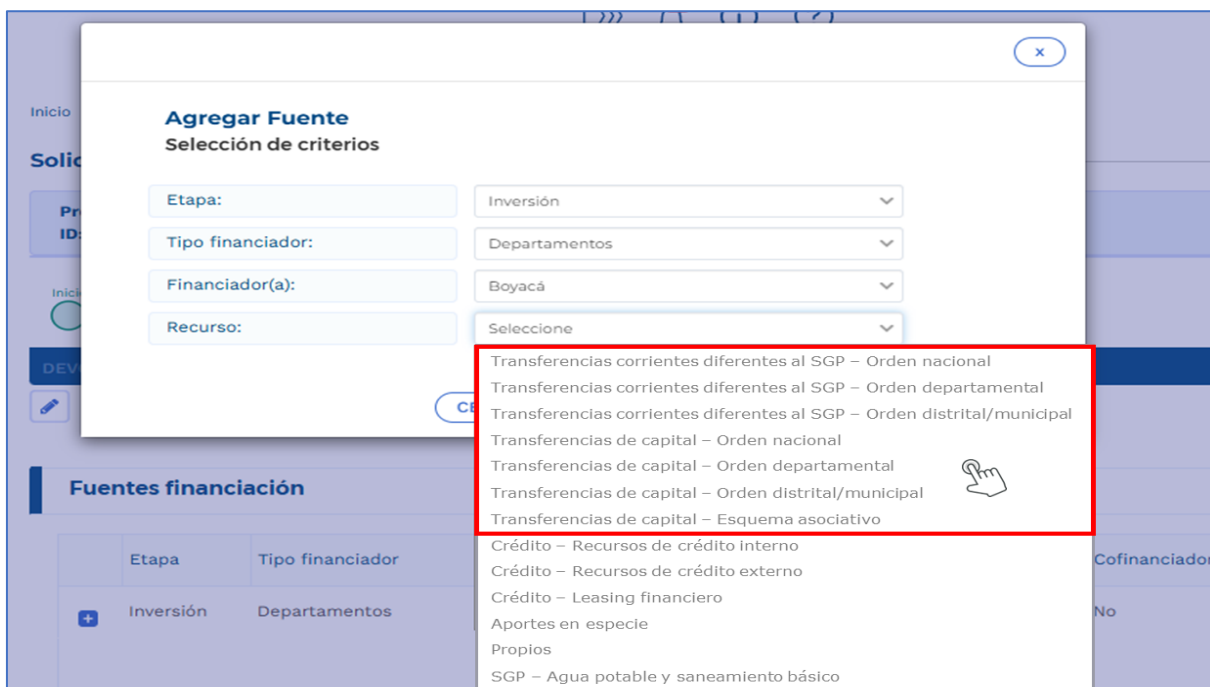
×

Inicio

Solic

Pr
ID:

Inici

DEV

Agregar Fuente
Selección de criterios

| Etapa: | Inversión |
|---|---|
| Tipo financiador: | Departamentos |
| Financiador(a): | Boyacá |
| Recurso: | Seleccione |

CE

Transferencias corrientes diferentes al SGP – Orden nacional
Transferencias corrientes diferentes al SGP – Orden departamental
Transferencias corrientes diferentes al SGP – Orden distrital/municipal
Transferencias de capital – Orden nacional
Transferencias de capital – Orden departamental
Transferencias de capital – Orden distrital/municipal
Transferencias de capital – Esquema asociativo
Crédito – Recursos de crédito interno
Crédito – Recursos de crédito externo
Crédito – Leasing financiero
Aportes en especie
Propios
SGP – Agua potable y saneamiento básico

Fuentes financiación

| | Etapa | Tipo financiador | Cofinanciador |
|---|---|---|---|
| + | Inversión | Departamentos | No |